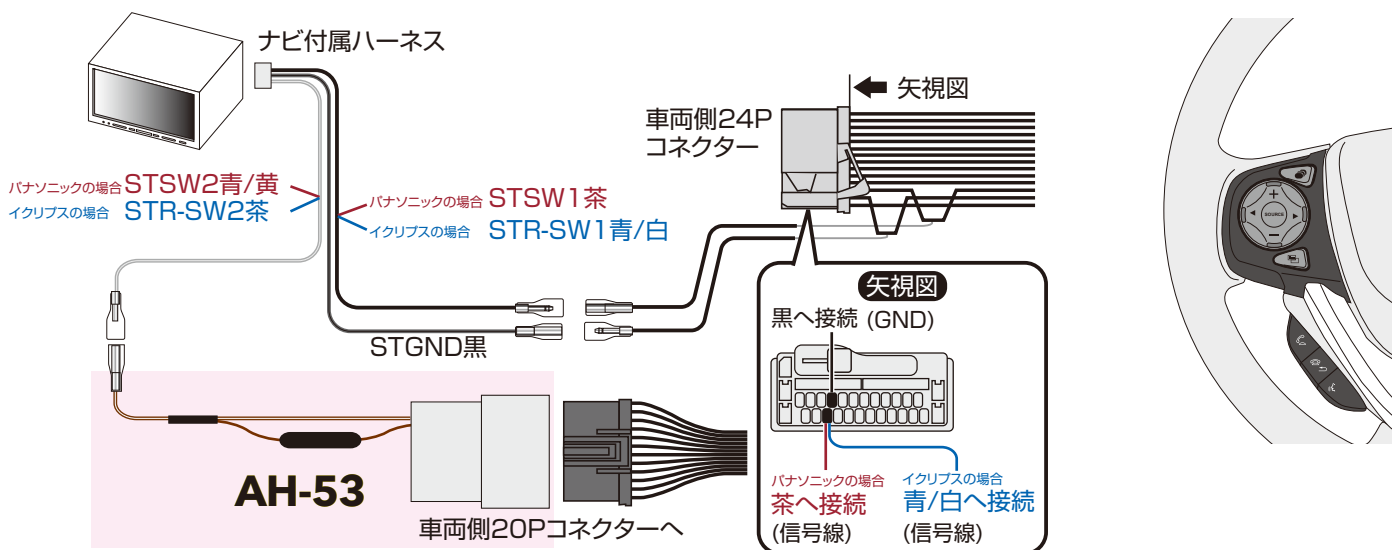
ナビ付属ハーネス

矢視図

車両側24P
コネクター

パナソニックの場合 STSW2青/黄
イクリプスの場合 STR-SW2茶

パナソニックの場合 STSW1茶
イクリプスの場合 STR-SW1青/白

矢視図

黒へ接続 (GND)

STGND黒

AH-53

車両側20Pコネクターへ

パナソニックの場合
茶へ接続
(信号線)

イクリプスの場合
青/白へ接続
(信号線)

SOURCE